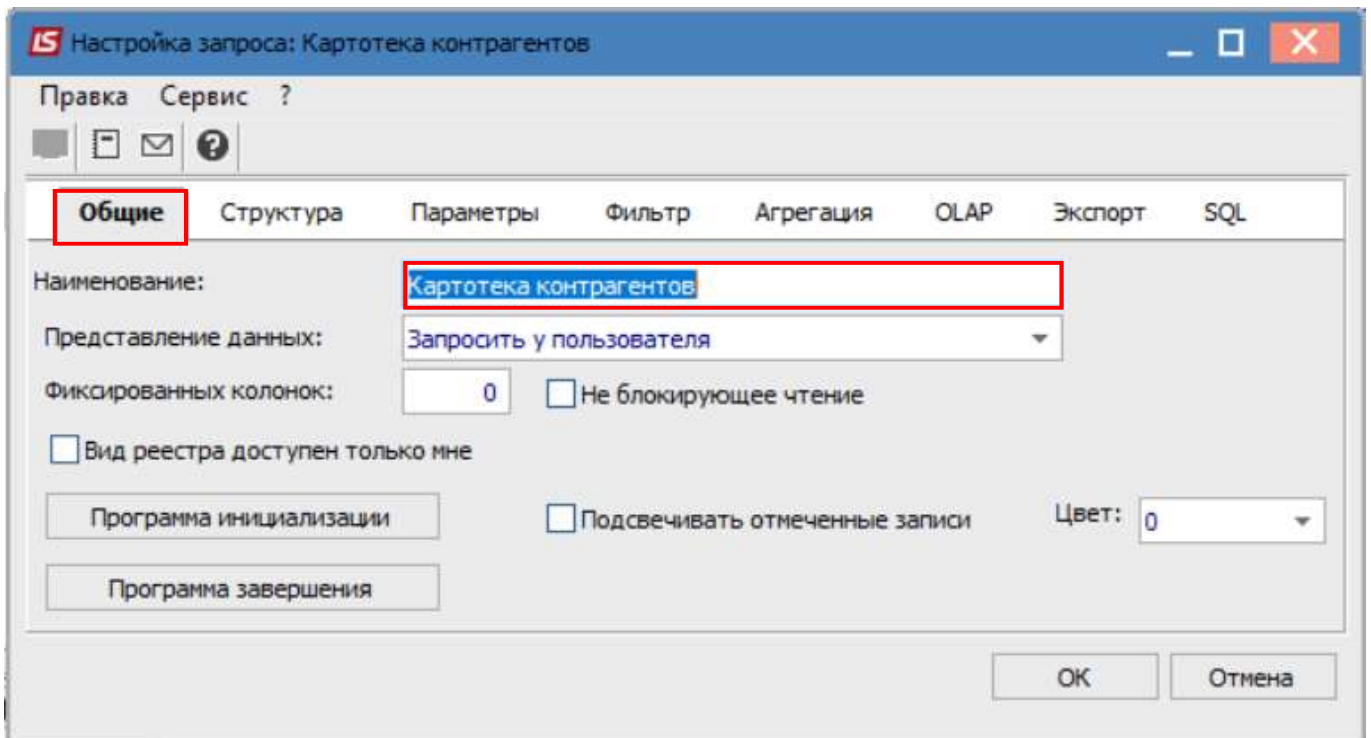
IS Настройка запроса: Картотека контрагентов

Правка Сервис ?

Общие Структура Параметры Фильтр Агрегация OLAP Экспорт SQL

Наименование: Картотека контрагентов

Представление данных: Запросить у пользователя

Фиксированных колонок: 0 Не блокирующее чтение

Вид реестра доступен только мне

Программа инициализации

Подсвечивать отмеченные записи

Цвет: 0

Программа завершения

OK Отмена